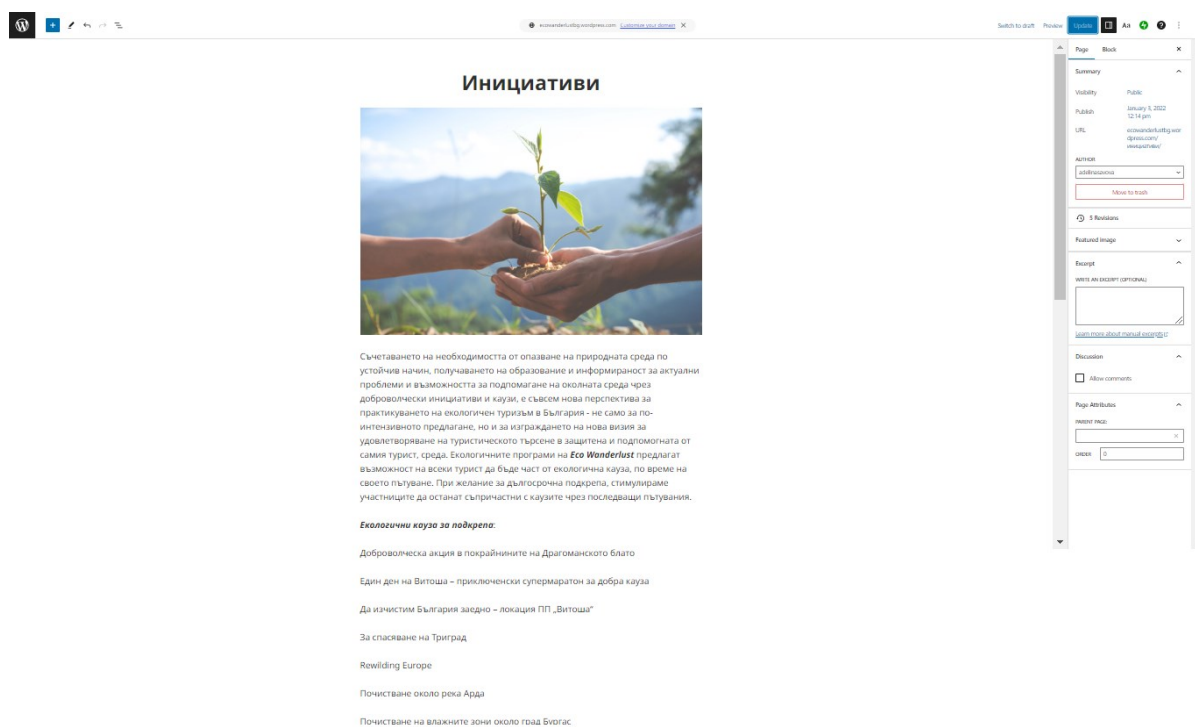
ecowanderlustbg.wordpress.com Customize your domain ✕

Switch to draft Preview Update Aa

Инициативи

Съчетаването на необходимостта от опазване на природната среда по устойчив начин, получаването на образование и информираност за актуални проблеми и възможността за подпомагане на околната среда чрез доброволчески инициативи и каузи, е съвсем нова перспектива за практикуването на екологичен туризъм в България - не само за по-интензивното предлагане, но и за изграждането на нова визия за удовлетворяване на туристическото търсене в защитена и подпомогната от самия турист, среда. Екологичните програми на *Eco Wanderlust* предлагат възможност на всеки турист да бъде част от екологична кауза, по време на своето пътуване. При желание за дългосрочна подкрепа, стимулираме участниците да останат съпричастни с каузите чрез последващи пътувания.

*Екологични кауза за подкрепа*:

Доброволческа акция в покрайнините на Драгоманското блато

Един ден на Витоша – приключенски супермаратон за добра кауза

Да изчистим България заедно – локация ПП „Витоша"

За спасяване на Триград

Rewilding Europe

Почистване около река Арда

Почистване на влажните зони около град Бургас

Page Block ✕

Summary

Visibility Public

Publish January 5, 2022 12:14 pm

URL ecowanderlustbg.wordpress.com/iniciativi/

AUTHOR

adelinaszvoxa

Move to trash

5 Revisions

Featured image

Excerpt

WRITE AN EXCERPT (OPTIONAL)

Learn more about manual excerpts

Discussion

Allow comments

Page Attributes

PARENT PAGE:

ORDER 0